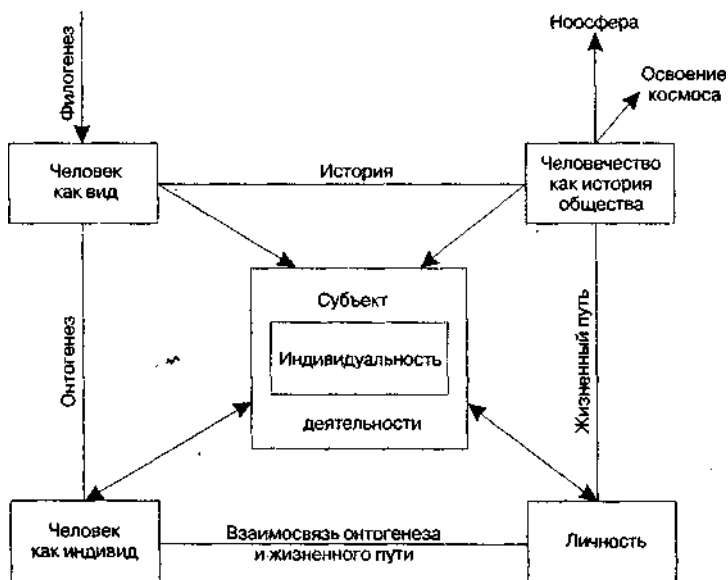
Филогенез

Ноосфера

Освоение космоса

Человек как вид

История

Человечество как история общества

Субъект

Индивидуальность

деятельности

Онтогенез

Жизненный путь

Человек как индивид

Взаимосвязь онтогенеза и жизненного пути

Личность